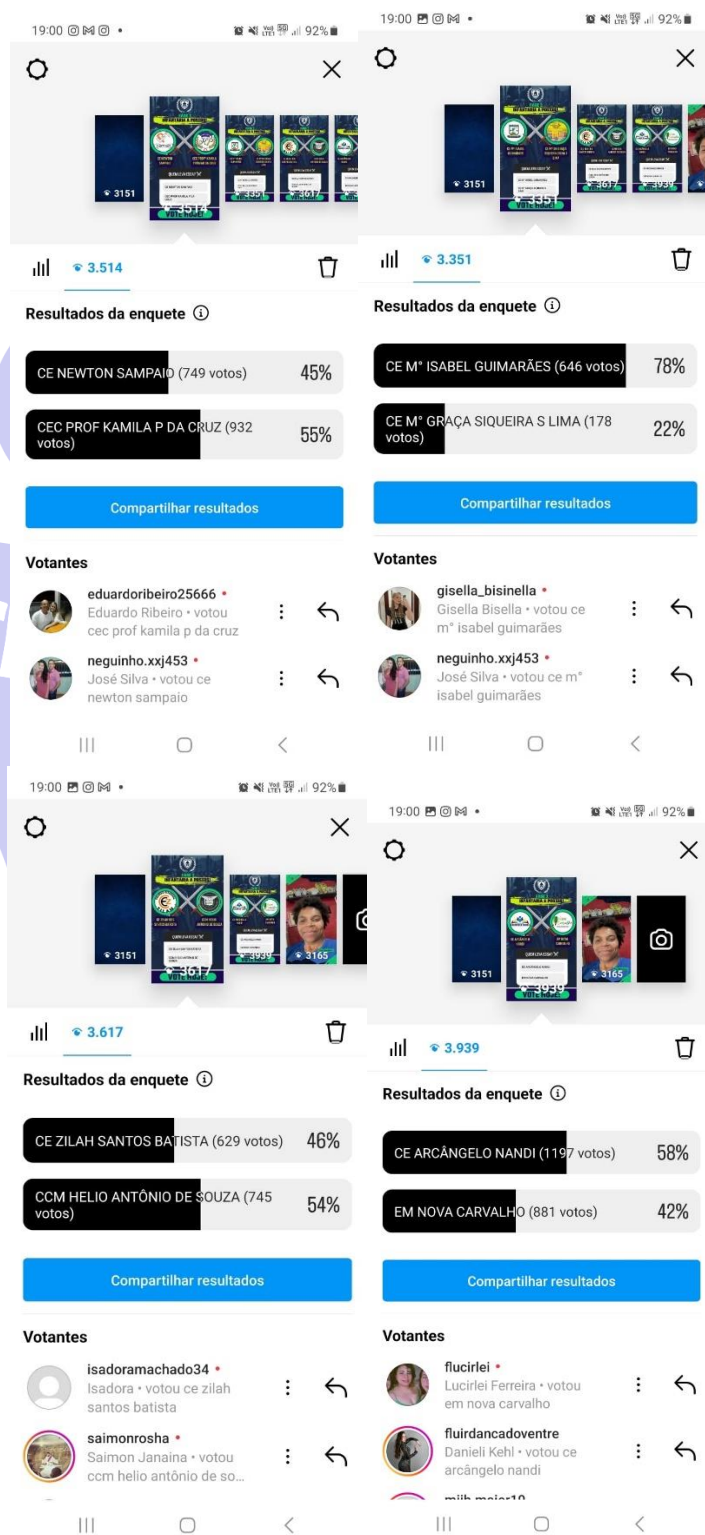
19:00

92%

3151

3.514

3.514

Resultados da enquete ⓘ

CE NEWTON SAMPAIO (749 votos) 45%

CEC PROF KAMILA P DA CRUZ (932 votos) 55%

Compartilhar resultados

Votantes

eduardoribeiro25666 •
Eduardo Ribeiro • votou cec prof kamila p da cruz

neguinho.xxj453 •
José Silva • votou ce newton sampaio

19:00

92%

3151

3.351

3.351

Resultados da enquete ⓘ

CE Mº ISABEL GUIMARÃES (646 votos) 78%

CE Mº GRAÇA SIQUEIRA S LIMA (178 votos) 22%

Compartilhar resultados

Votantes

gisella_bisinella •
Gisella Bisella • votou ce mº isabel guimarães

neguinho.xxj453 •
José Silva • votou ce mº isabel guimarães

19:00

92%

3151

3.617

3939

3165

3.617

Resultados da enquete ⓘ

CE ZILAH SANTOS BATISTA (629 votos) 46%

CCM HELIO ANTÔNIO DE SOUZA (745 votos) 54%

Compartilhar resultados

Votantes

isadoramachado34 •
Isadora • votou ce zilah santos batista

saimonrosha •
Saimon Janaina • votou ccm helio antônio de so...

19:00

92%

3151

3.939

3165

3.939

Resultados da enquete ⓘ

CE ARCÂNGELO NANDI (1197 votos) 58%

EM NOVA CARVALHO (881 votos) 42%

Compartilhar resultados

Votantes

flucirlei •
Lucirlei Ferreira • votou em nova carvalho

fluirdancadoventre
Danieli Kehl • votou ce arcângelo nandi